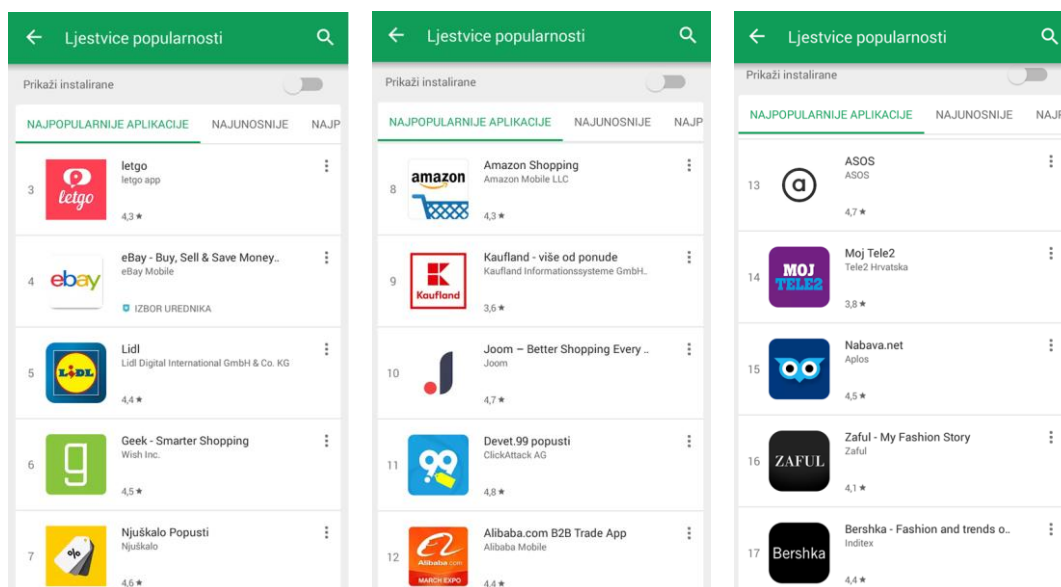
Ljestvice popularnosti

Prikaži instalirane

NAJPOPULARNIJE APLIKACIJE NAJUNOSNIJE NAJP

3 letgo
letgo app
4,3 ★

4 eBay - Buy, Sell & Save Money..
eBay Mobile
IZBOR UREDNIKA

5 Lidl
Lidl Digital International GmbH & Co. KG
4,4 ★

6 Geek - Smarter Shopping
Wish Inc.
4,5 ★

7 Njuškalo Popusti
Njuškalo
4,6 ★

Ljestvice popularnosti

Prikaži instalirane

NAJPOPULARNIJE APLIKACIJE NAJUNOSNIJE NAJP

8 Amazon Shopping
Amazon Mobile LLC
4,3 ★

9 Kaufland - više od ponude
Kaufland Informationssysteme GmbH..
3,6 ★

10 Joom – Better Shopping Every ..
Joom
4,7 ★

11 Devet.99 popusti
ClickAttack AG
4,8 ★

12 Alibaba.com B2B Trade App
Alibaba Mobile
4,4 ★

Ljestvice popularnosti

Prikaži instalirane

NAJPOPULARNIJE APLIKACIJE NAJUNOSNIJE NAJP

13 ASOS
ASOS
4,7 ★

14 Moj Tele2
Tele2 Hrvatska
3,8 ★

15 Nabava.net
Aplos
4,5 ★

16 Zaful - My Fashion Story
Zaful
4,1 ★

17 Bershka - Fashion and trends o..
Inditex
4,4 ★